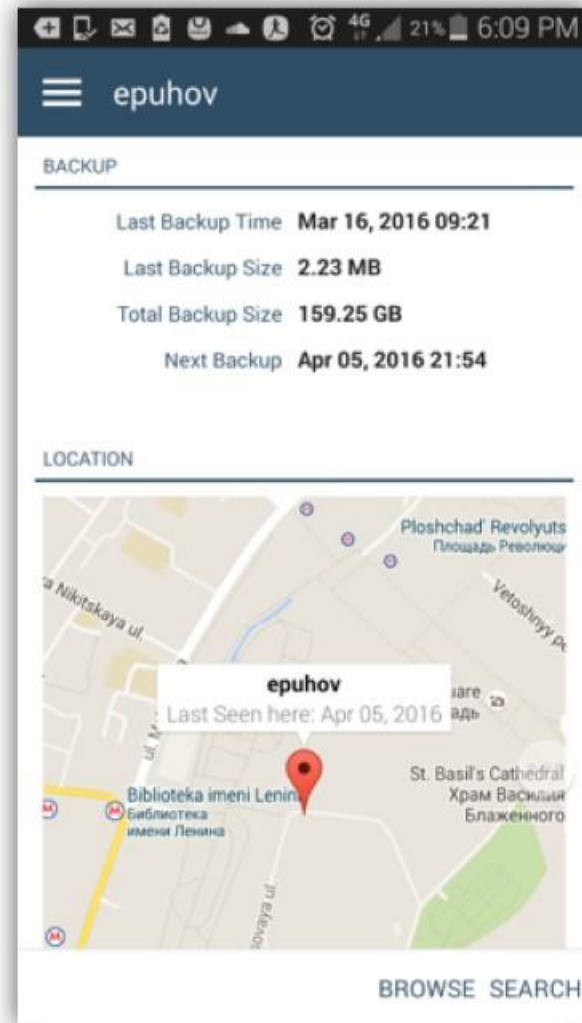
4G 21% 6:09 PM

epuhov

BACKUP

Last Backup Time Mar 16, 2016 09:21

Last Backup Size 2.23 MB

Total Backup Size 159.25 GB

Next Backup Apr 05, 2016 21:54

LOCATION

Ploshchad' Revolyuts
Площадь Революц

a Nikitskaya ul.

Vetoshnyy p

epuhov
Last Seen here: Apr 05, 2016

ul. M

uare
адь

St. Basil's Cathedral
Храм Василия
Блаженного

Biblioteka imeni Lenin
Библиотека имени Ленина

ovaya ul.

BROWSE SEARCH